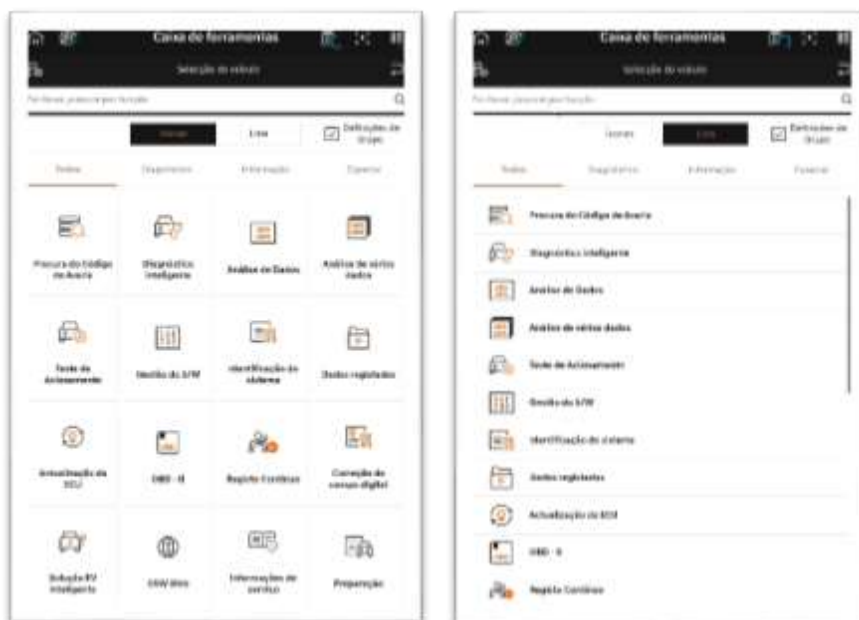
Caixa de ferramentas

Selecção do veículo

Por favor, pesquise por função

Ícones

Lista

Definições de Grupo

Todos

Diagnóstico

Informação

Especial

Procura do Código de Avaria

Diagnóstico Inteligente

Análise de Dados

Análise de vários dados

Teste de Accionamento

Gestão da S/W

Identificação do sistema

Dados registados

Actualização da ECU

OBD - II

Registo Contínuo

Correcção do cursor digital

Solução EV Inteligente

CAN dbno

Informações de serviço

Preparação

Caixa de ferramentas

Selecção do veículo

Por favor, pesquise por função

Ícones

Lista

Definições de Grupo

Todos

Diagnóstico

Informação

Especial

Procura do Código de Avaria

Diagnóstico Inteligente

Análise de Dados

Análise de vários dados

Teste de Accionamento

Gestão da S/W

Identificação do sistema

Dados registados

Actualização da ECU

OBD - II

Registo Contínuo